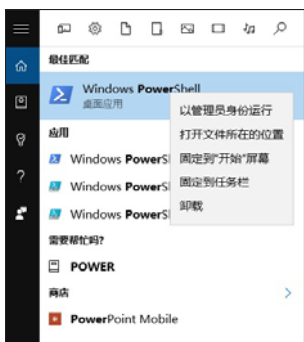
最佳匹配

Windows PowerShell
桌面应用

以管理员身份运行
打开文件所在的位置
固定到"开始"屏幕
固定到任务栏
卸载

应用

Windows PowerS

Windows PowerS

Windows PowerS

需要帮忙吗?

POWER

商店

PowerPoint Mobile